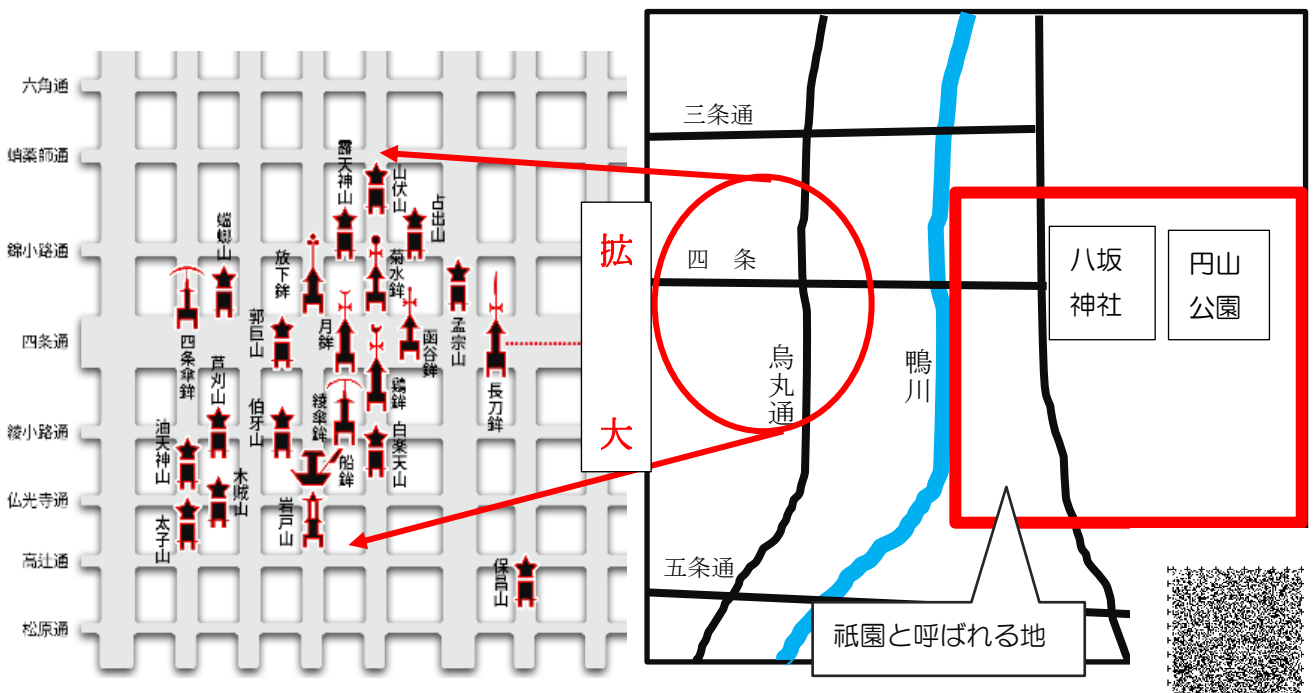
六角通
蛸薬師通
錦小路通
四条通
綾小路通
仏光寺通
高辻通
松原通

霰天神山
山伏山
占出山
蟷螂山
放下鉾
菊水鉾
孟宗山
郭巨山
月鉾
函谷鉾
四条傘鉾
芦刈山
伯牙山
綾傘鉾
鶏鉾
長刀鉾
油天神山
木賊山
白楽天山
船鉾
太子山
岩戸山
保昌山

拡

大

三条通
四　条
烏丸通
鴨川
八坂神社
円山公園
五条通
祇園と呼ばれる地